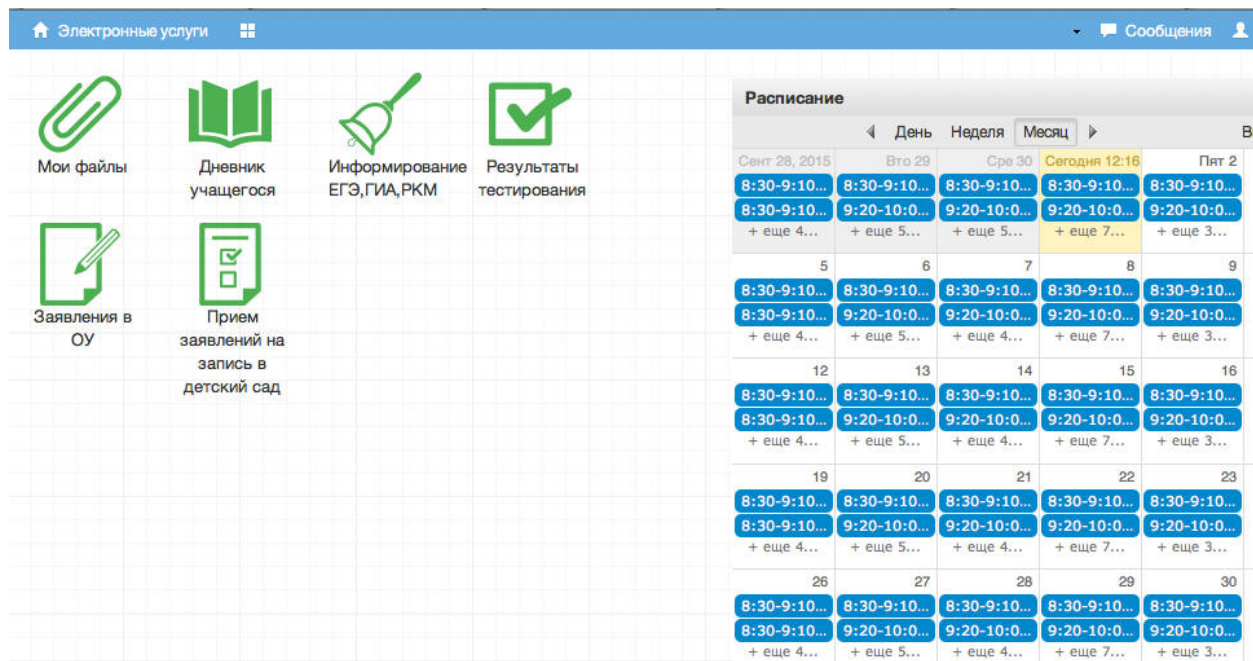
Электронные услуги

Сообщения

Мои файлы

Дневник учащегося

Информирование ЕГЭ,ГИА,РКМ

Результаты тестирования

Заявления в ОУ

Прием заявлений на запись в детский сад

Расписание

День Неделя Месяц

| Сент 28, 2015 | Вто 29 | Сре 30 | Сегодня 12:16 | Пят 2 |
|---|---|---|---|---|
| 8:30-9:10... | 8:30-9:10... | 8:30-9:10... | 8:30-9:10... | 8:30-9:10... |
| 8:30-9:10... | 9:20-10:0... | 9:20-10:0... | 9:20-10:0... | 9:20-10:0... |
| + еще 4... | + еще 5... | + еще 5... | + еще 7... | + еще 3... |
| 5 | 6 | 7 | 8 | 9 |
| 8:30-9:10... | 8:30-9:10... | 8:30-9:10... | 8:30-9:10... | 8:30-9:10... |
| 8:30-9:10... | 9:20-10:0... | 9:20-10:0... | 9:20-10:0... | 9:20-10:0... |
| + еще 4... | + еще 5... | + еще 4... | + еще 7... | + еще 3... |
| 12 | 13 | 14 | 15 | 16 |
| 8:30-9:10... | 8:30-9:10... | 8:30-9:10... | 8:30-9:10... | 8:30-9:10... |
| 8:30-9:10... | 9:20-10:0... | 9:20-10:0... | 9:20-10:0... | 9:20-10:0... |
| + еще 4... | + еще 5... | + еще 4... | + еще 7... | + еще 3... |
| 19 | 20 | 21 | 22 | 23 |
| 8:30-9:10... | 8:30-9:10... | 8:30-9:10... | 8:30-9:10... | 8:30-9:10... |
| 8:30-9:10... | 9:20-10:0... | 9:20-10:0... | 9:20-10:0... | 9:20-10:0... |
| + еще 4... | + еще 5... | + еще 4... | + еще 7... | + еще 3... |
| 26 | 27 | 28 | 29 | 30 |
| 8:30-9:10... | 8:30-9:10... | 8:30-9:10... | 8:30-9:10... | 8:30-9:10... |
| 8:30-9:10... | 9:20-10:0... | 9:20-10:0... | 9:20-10:0... | 9:20-10:0... |
| + еще 4... | + еще 5... | + еще 4... | + еще 7... | + еще 3... |